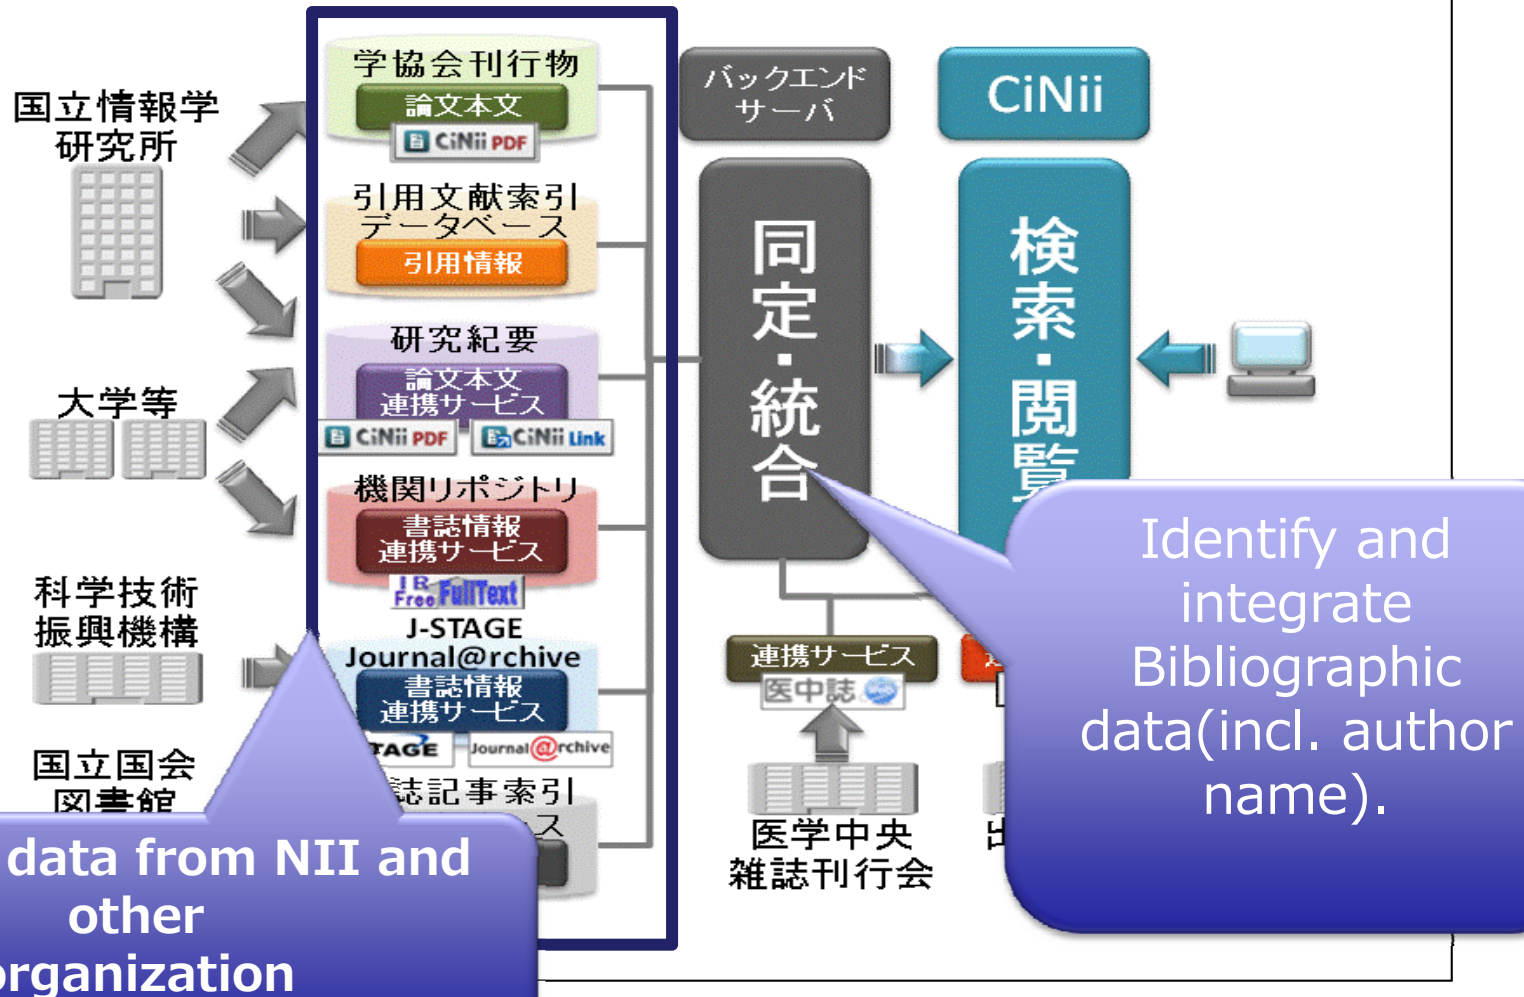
国立情報学研究所

大学等

科学技術振興機構

国立国会図書館

学協会刊行物
論文本文
CiNii PDF

引用文献索引データベース
引用情報

研究紀要
論文本文連携サービス
CiNii PDF
CiNii Link

機関リポジトリ
書誌情報連携サービス
IR Free FullText

J-STAGE
Journal@rchive
書誌情報連携サービス
J-STAGE
Journal@rchive

雑誌記事索引
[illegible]ス

バックエンドサーバ

CiNii

同定・統合

検索・閲覧

連携サービス
医中誌

医学中央雑誌刊行会

出

Identify and integrate Bibliographic data(incl. author name).

data from NII and other organization